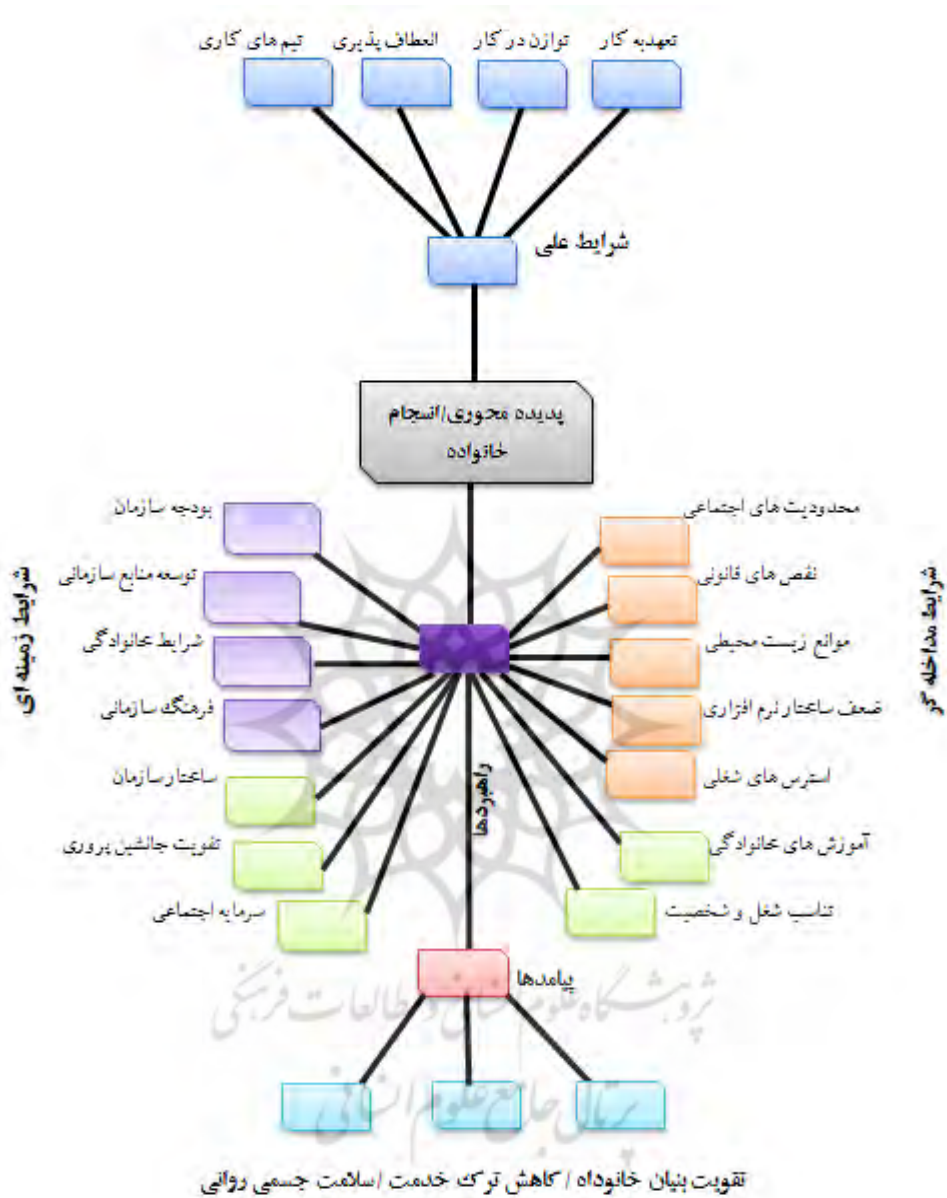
تعهدبه کار
توازن در کار
انعطاف پذیری
تیم های کاری

شرایط علی

پدیده محوری/انسجام خانواده

شرایط زمینه ای

بودجه سازمان
توسعه منابع سازمانی
شرایط خانوادگی
فرهنگ سازمانی
ساختار سازمان
تقویت جانشین پروری
سرمایه اجتماعی

شرایط مداخله گر

محدودیت های اجتماعی
نقص های قانونی
موانع زیست محیطی
ضعف ساختار نرم افزاری
استرس های شغلی
آموزش های خانوادگی
تناسب شغل و شخصیت

راهبردها

پیامدها

تقویت بنیان خانواده / کاهش ترک خدمت /سلامت جسمی روانی

پژوهشگاه علوم انسانی و مطالعات فرهنگی
پرتال جامع علوم انسانی